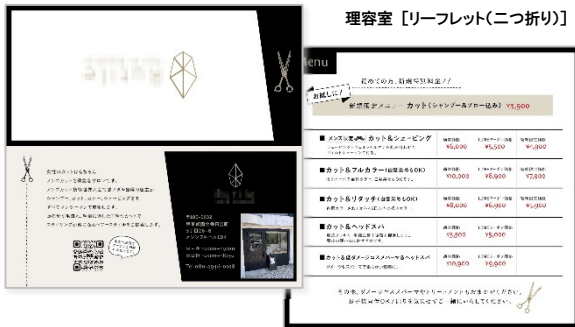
理容室［リーフレット(二つ折り)］

enu

初めての方、新規特別料金！！

お試しに！

新規限定メニュー カット(シャンプー&ブロー込み) ¥3,500

■ メンズ脱毛 カット&シェービング
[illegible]
¥6,000 ¥5,500 ¥4,900

■ カット&フルカラー(白髪染めもOK)
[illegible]
¥10,200 ¥8,600 ¥7,800

■ カット&リタッチ(白髪染めもOK)
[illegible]
¥8,000 ¥6,900 ¥5,900

■ カット&ヘッドスパ
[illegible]
¥5,800 ¥5,000

■ カット&ボディスパ&ヘッドスパ
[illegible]
¥10,200 ¥9,800

その他、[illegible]
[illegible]

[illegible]
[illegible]
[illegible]
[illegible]

Tel 080-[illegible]